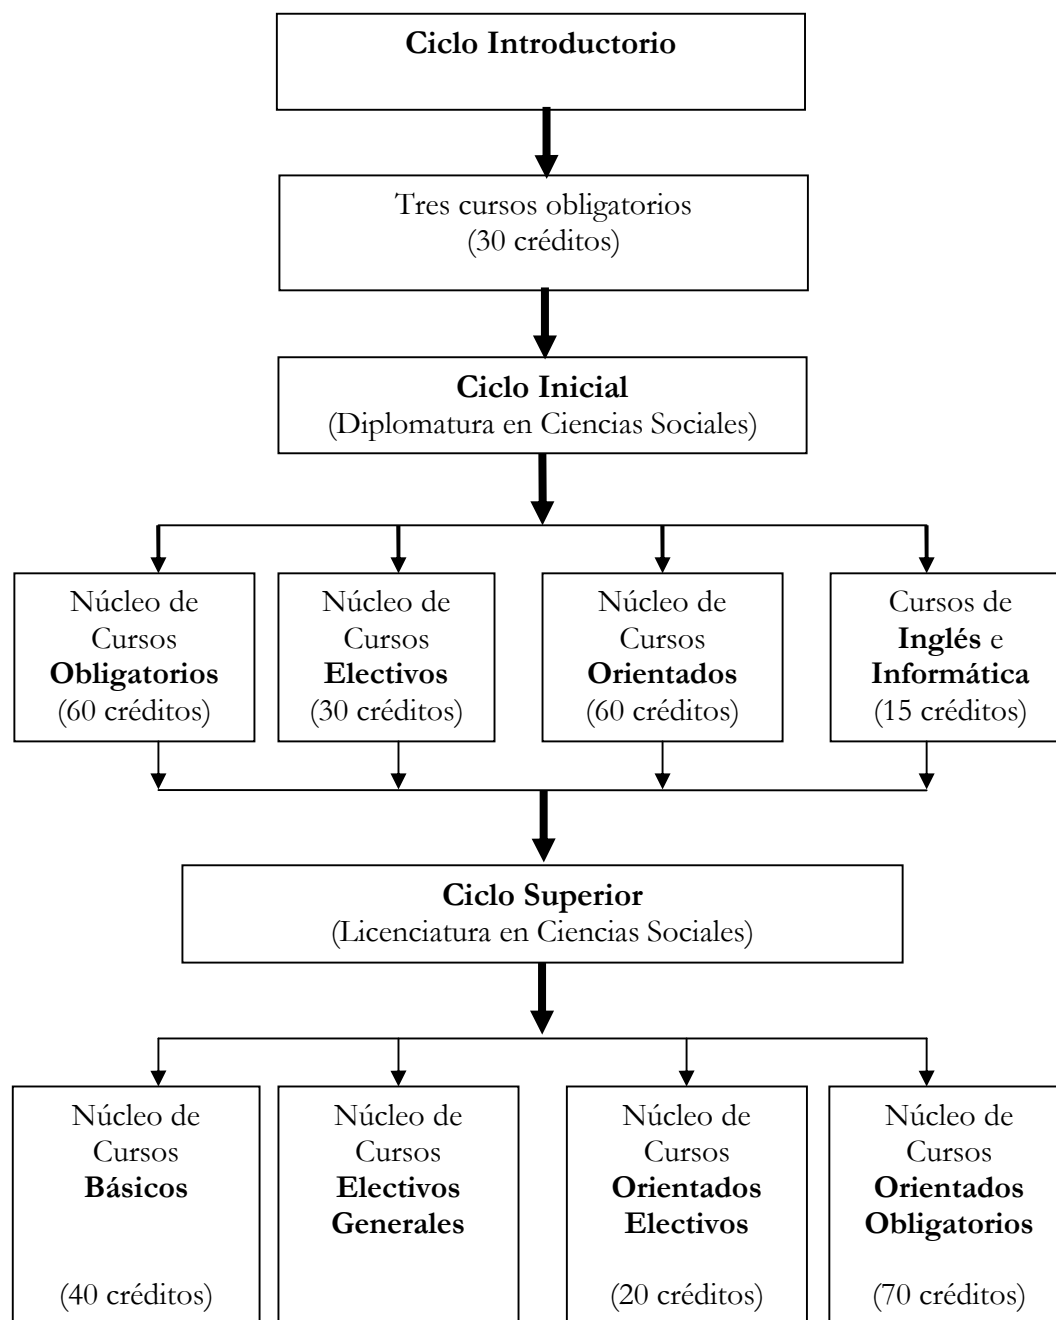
Ciclo Introductorio

Tres cursos obligatorios
(30 créditos)

Ciclo Inicial
(Diplomatura en Ciencias Sociales)

Núcleo de Cursos Obligatorios (60 créditos)

Núcleo de Cursos Electivos (30 créditos)

Núcleo de Cursos Orientados (60 créditos)

Cursos de Inglés e Informática (15 créditos)

Ciclo Superior
(Licenciatura en Ciencias Sociales)

Núcleo de Cursos Básicos (40 créditos)

Núcleo de Cursos Electivos Generales

Núcleo de Cursos Orientados Electivos (20 créditos)

Núcleo de Cursos Orientados Obligatorios (70 créditos)